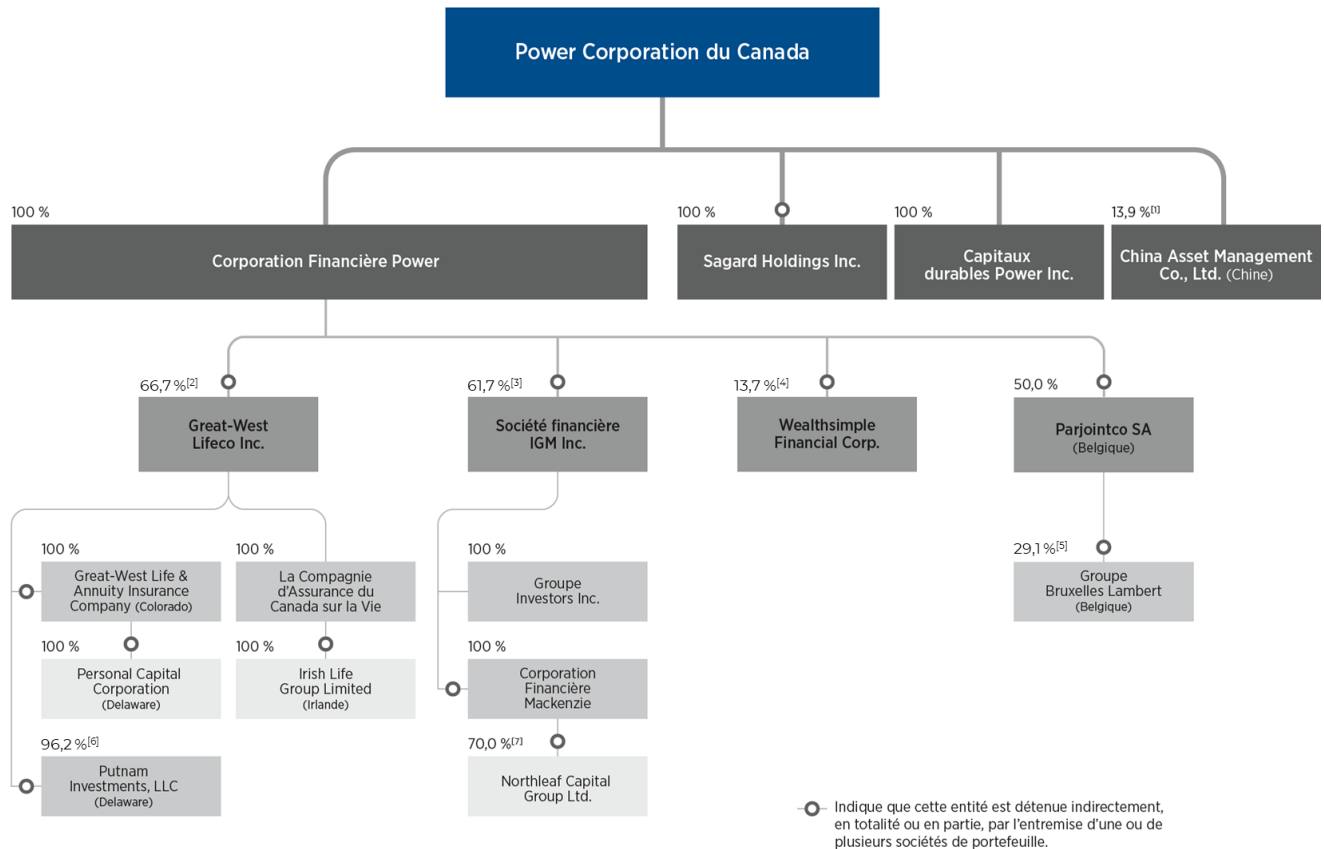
Power Corporation du Canada

100 %
Corporation Financière Power

100 %
Sagard Holdings Inc.

100 %
Capitaux durables Power Inc.

13,9 %$^{[1]}$
China Asset Management Co., Ltd. (Chine)

66,7 %$^{[2]}$
Great-West Lifeco Inc.

61,7 %$^{[3]}$
Société financière IGM Inc.

13,7 %$^{[4]}$
Wealthsimple Financial Corp.

50,0 %
Parjointco SA (Belgique)

100 %
Great-West Life & Annuity Insurance Company (Colorado)

100 %
La Compagnie d'Assurance du Canada sur la Vie

100 %
Personal Capital Corporation (Delaware)

100 %
Irish Life Group Limited (Irlande)

96,2 %$^{[6]}$
Putnam Investments, LLC (Delaware)

100 %
Groupe Investors Inc.

100 %
Corporation Financière Mackenzie

70,0 %$^{[7]}$
Northleaf Capital Group Ltd.

29,1 %$^{[5]}$
Groupe Bruxelles Lambert (Belgique)

Indique que cette entité est détenue indirectement, en totalité ou en partie, par l'entremise d'une ou de plusieurs sociétés de portefeuille.